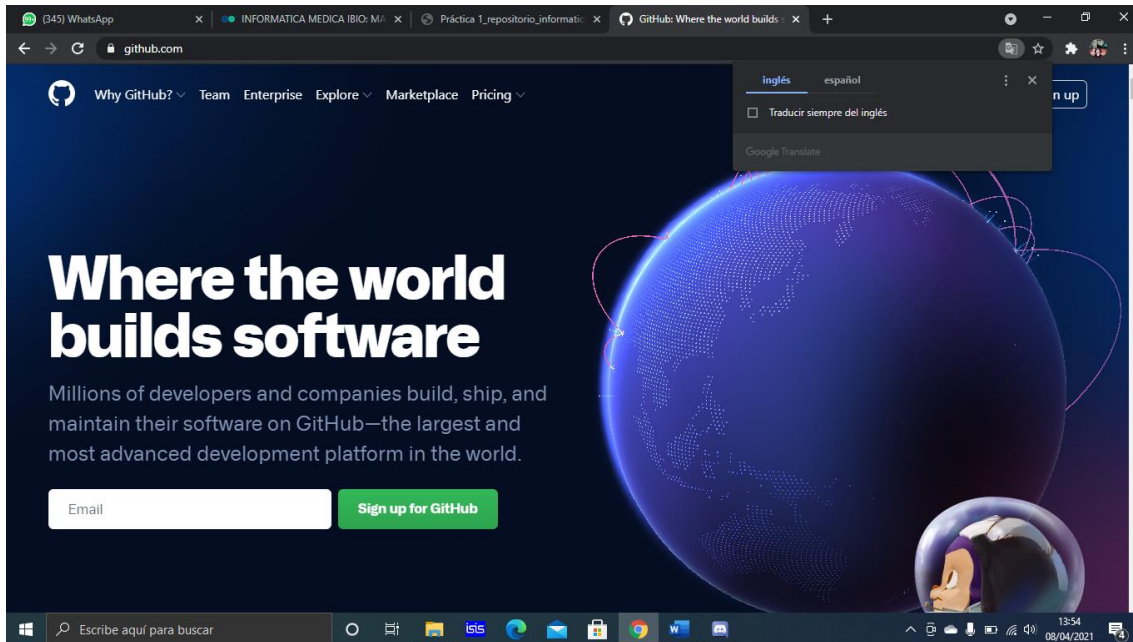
(345) WhatsApp
INFORMATICA MEDICA IBIO: MA
Práctica 1_repositorio_informatic
GitHub: Where the world builds
github.com

inglés español
Traducir siempre del inglés
Google Translate

Why GitHub? Team Enterprise Explore Marketplace Pricing
n up

Where the world builds software

Millions of developers and companies build, ship, and maintain their software on GitHub—the largest and most advanced development platform in the world.

Email
Sign up for GitHub

Escribe aquí para buscar
13:54
08/04/2021